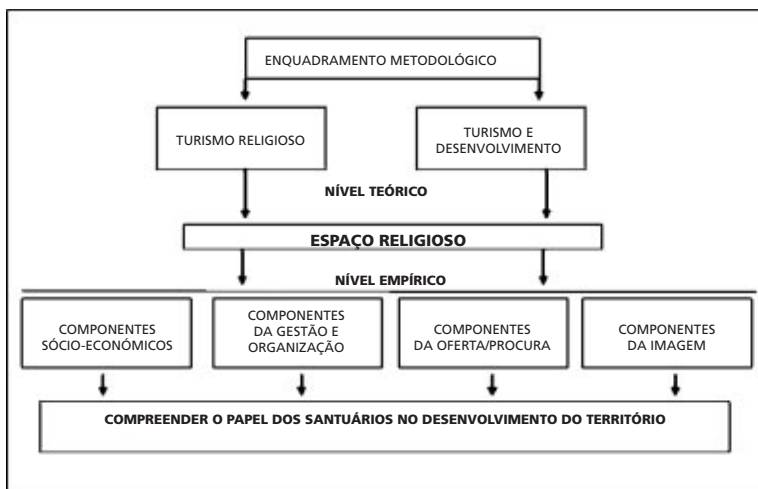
ENQUADRAMENTO METODOLÓGICO

TURISMO RELIGIOSO

TURISMO E DESENVOLVIMENTO

NÍVEL TEÓRICO

ESPAÇO RELIGIOSO

NÍVEL EMPÍRICO

COMPONENTES SÓCIO-ECONÓMICOS

COMPONENTES DA GESTÃO E ORGANIZAÇÃO

COMPONENTES DA OFERTA/PROCURA

COMPONENTES DA IMAGEM

COMPREENDER O PAPEL DOS SANTUÁRIOS NO DESENVOLVIMENTO DO TERRITÓRIO